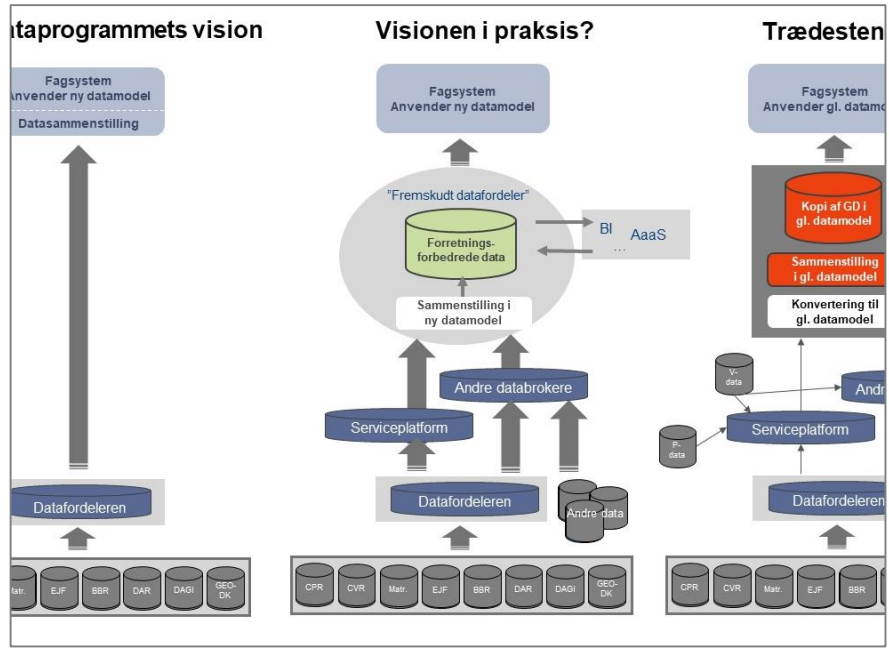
ataprogrammets vision

Fagsystem
Anvender ny datamodel

Datasammenstilling

Datafordeleren

Matr. | EJF | BBR | DAR | DAGI | GEO-DK

Visionen i praksis?

Fagsystem
Anvender ny datamodel

"Fremskudt datafordeler"

Forretnings-forbedrede data

BI
AaaS
...

Sammenstilling i ny datamodel

Andre databrokere

Serviceplatform

Datafordeleren

Andre data

CPR | CVR | Matr. | EJF | BBR | DAR | DAGI | GEO-DK

Trædesten

Fagsystem
Anvender gl. datamo

Kopi af GD i gl. datamodel

Sammenstilling i gl. datamodel

Konvertering til gl. datamodel

V-data

Andr

P-data

Serviceplatform

Datafordeleren

CPR | CVR | Matr. | EJF | BBR